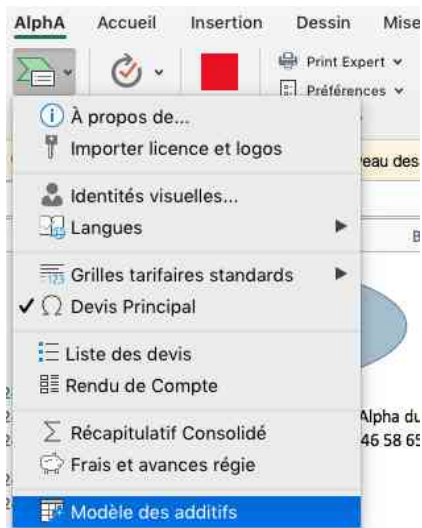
AlphA Accueil Insertion Dessin Mise

Print Expert
Préférences

À propos de...
Importer licence et logos
Identités visuelles...
Langues
Grilles tarifaires standards
✓ Devis Principal
Liste des devis
Rendu de Compte
Récapitulatif Consolidé
Frais et avances régie
Modèle des additifs

eau des

B

Alpha du
46 58 65